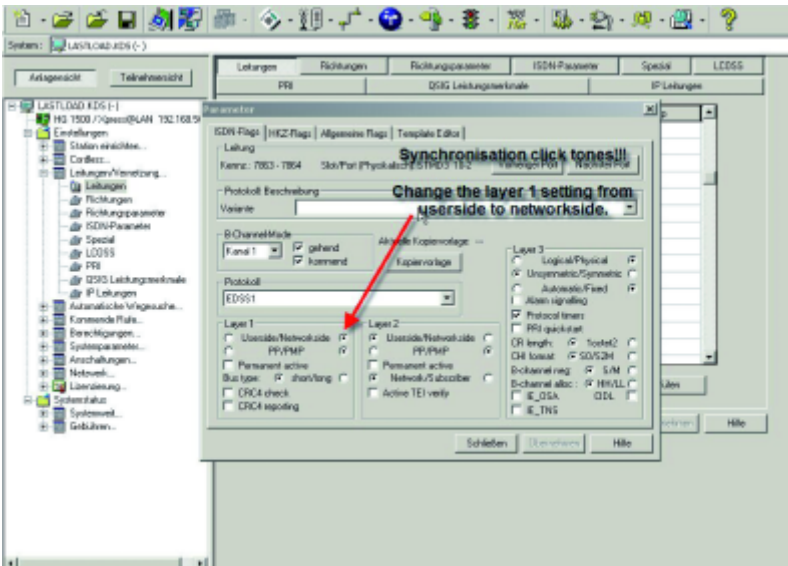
System: LASTLOAD.KDS (-)

Anlagensicht | Teilnehmersicht

LASTLOAD.KDS (-)
HG 1500 /Xpressi@LAN 192.168.5
Einstellungen
Stationen einrichten...
Cordless...
Leitungen/Vernetzung...
Leitungen
Richtungen
Richtungsparameter
ISDN-Parameter
Spezial
LCOSS
PRI
QSIG Leistungsmerkmale
IP Leitungen
Automatische Wegesuche...
Kennende Rufe...
Berechtigungen...
Systemparameter...
Anschaltungen...
Netzwerk...
Lizenzierung...
Systemstatus
Systemweit...
Gebühren...

Leitungen | Richtungen | Richtungsparameter | ISDN-Parameter | Spezial | LCOSS
PRI | QSIG Leistungsmerkmale | IP Leitungen

Parameter

ISDN-Flags | HKZ-Flags | Allgemeine Flags | Template Editor

Leitung
Kennz.: 7863 - 7864 Slot/Port (Physikalisch): STMD3 1-2

Synchronisation click tones!!!

Vorheriger Port | Nächster Port

Protokoll Beschreibung
Variante

Change the layer 1 setting from userside to networkside.

B-Channel-Mode
Kanal 1
gehend
kommend

Aktuelle Kopiervorlage: --
Kopiervorlage

Protokoll
EDSS1

Layer 1
Userside/Networkside
PP/PMP
Permanent active
Bus type: short/long
CRC4 check
CRC4 reporting

Layer 2
Userside/Networkside
PP/PMP
Permanent active
Network/Subscriber
Active TEI verify

Layer 3
Logical/Physical
Unsymmetric/Symmetric
Automatic/Fixed
Alarm signalling
Protocol timers
PRI quickstart
CR length: 1octet/2
CHI format: S0/S2M
B-channel neg: S/M
B-channel alloc: MM/LL
IE_OSA CIDL
IE_TNS

Schließen | Übernehmen | Hilfe

Hilfe